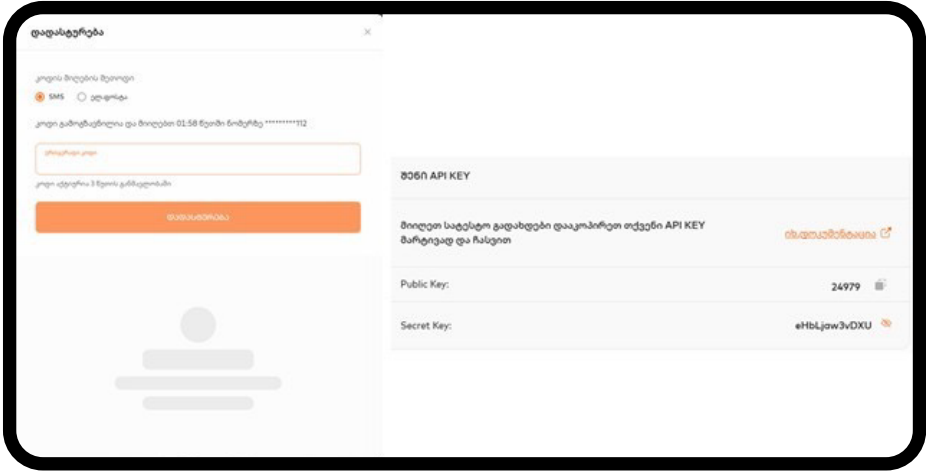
დადასტურება

კოდის მიღების მეთოდი

SMS ელ-ფოსტა

კოდი გამოგზავნილია და მიიღებთ 01:58 წუთში ნომერზე **********112

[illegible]

კოდი აქტიურია 3 წუთის განმავლობაში

დადასტურება

ჩემი API KEY

მიიღეთ სატესტო გადახდები დააკოპირეთ თქვენი API KEY მარტივად და ჩასვით

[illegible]

Public Key: 24979

Secret Key: eHbLjaw3vDXU